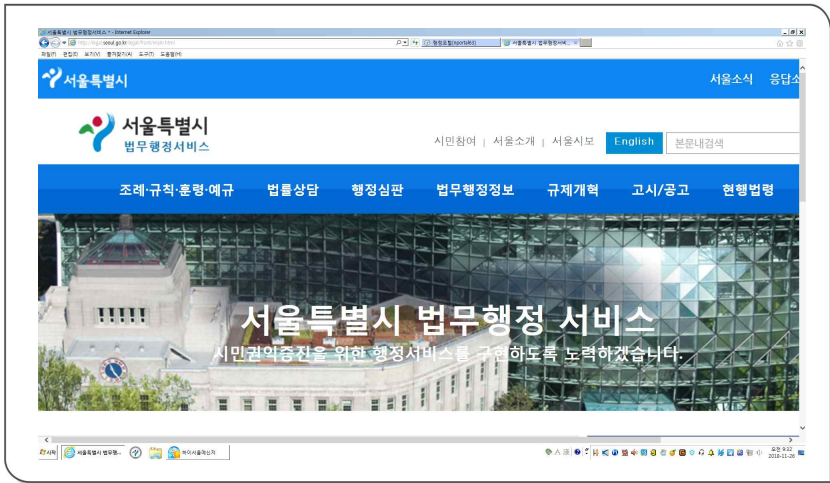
서울특별시 법무행정서비스 - Internet Explorer

http://legal.seoul.go.kr/legal/front/main.html

파일(F) 편집(E) 보기(V) 즐겨찾기(A) 도구(T) 도움말(H)

서울특별시

서울소식 응답소

서울특별시
법무행정서비스

시민참여 | 서울소개 | 서울시보

English

본문내검색

조례·규칙·훈령·예규 법률상담 행정심판 법무행정정보 규제개혁 고시/공고 현행법령

서울특별시 법무행정 서비스

시민권익증진을 위한 행정서비스를 구현하도록 노력하겠습니다.

시작

서울특별시 법무행...

오전 9:32
2018-11-26